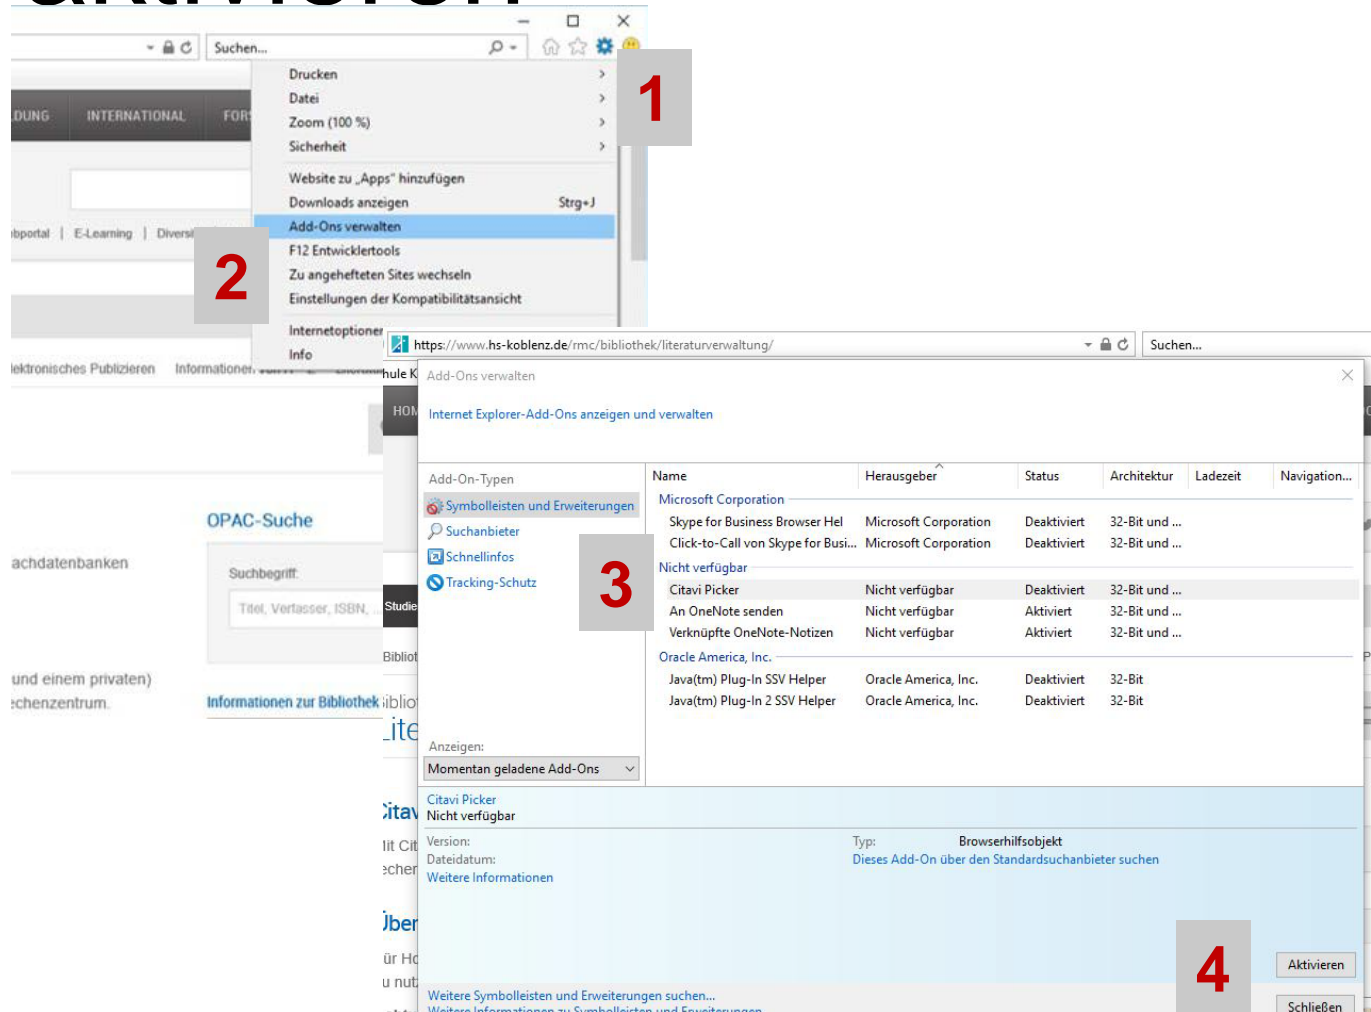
Suchen...

Drucken
Datei
Zoom (100 %)
Sicherheit
Website zu „Apps" hinzufügen
Downloads anzeigen Strg+J
Add-Ons verwalten
F12 Entwicklertools
Zu angehefteten Sites wechseln
Einstellungen der Kompatibilitätsansicht
Internetoptionen
Info

1

2

DUNG INTERNATIONAL FOR

bportal | E-Learning | Diversi

lektronisches Publizieren Informationen

OPAC-Suche

achdatenbanken

Suchbegriff:

Titel, Verfasser, ISBN, ...

und einem privaten)
echenzentrum.

Informationen zur Bibliothek

https://www.hs-koblenz.de/rmc/bibliothek/literaturverwaltung/ Suchen...

Add-Ons verwalten

Internet Explorer-Add-Ons anzeigen und verwalten

Add-On-Typen
Symbolleisten und Erweiterungen
Suchanbieter
Schnellinfos
Tracking-Schutz

3

| Name | Herausgeber | Status | Architektur | Ladezeit | Navigation... |
|---|---|---|---|---|---|
| Microsoft Corporation | | | | | |
| Skype for Business Browser Hel | Microsoft Corporation | Deaktiviert | 32-Bit und ... | | |
| Click-to-Call von Skype for Busi... | Microsoft Corporation | Deaktiviert | 32-Bit und ... | | |
| Nicht verfügbar | | | | | |
| Citavi Picker | Nicht verfügbar | Deaktiviert | 32-Bit und ... | | |
| An OneNote senden | Nicht verfügbar | Aktiviert | 32-Bit und ... | | |
| Verknüpfte OneNote-Notizen | Nicht verfügbar | Aktiviert | 32-Bit und ... | | |
| Oracle America, Inc. | | | | | |
| Java(tm) Plug-In SSV Helper | Oracle America, Inc. | Deaktiviert | 32-Bit | | |
| Java(tm) Plug-In 2 SSV Helper | Oracle America, Inc. | Deaktiviert | 32-Bit | | |

Anzeigen:
Momentan geladene Add-Ons

Citavi Picker
Nicht verfügbar

Version:
Dateidatum:
Weitere Informationen

Typ: Browserhilfsobjekt
Dieses Add-On über den Standardsuchanbieter suchen

4

Aktivieren
Schließen

Weitere Symbolleisten und Erweiterungen suchen...